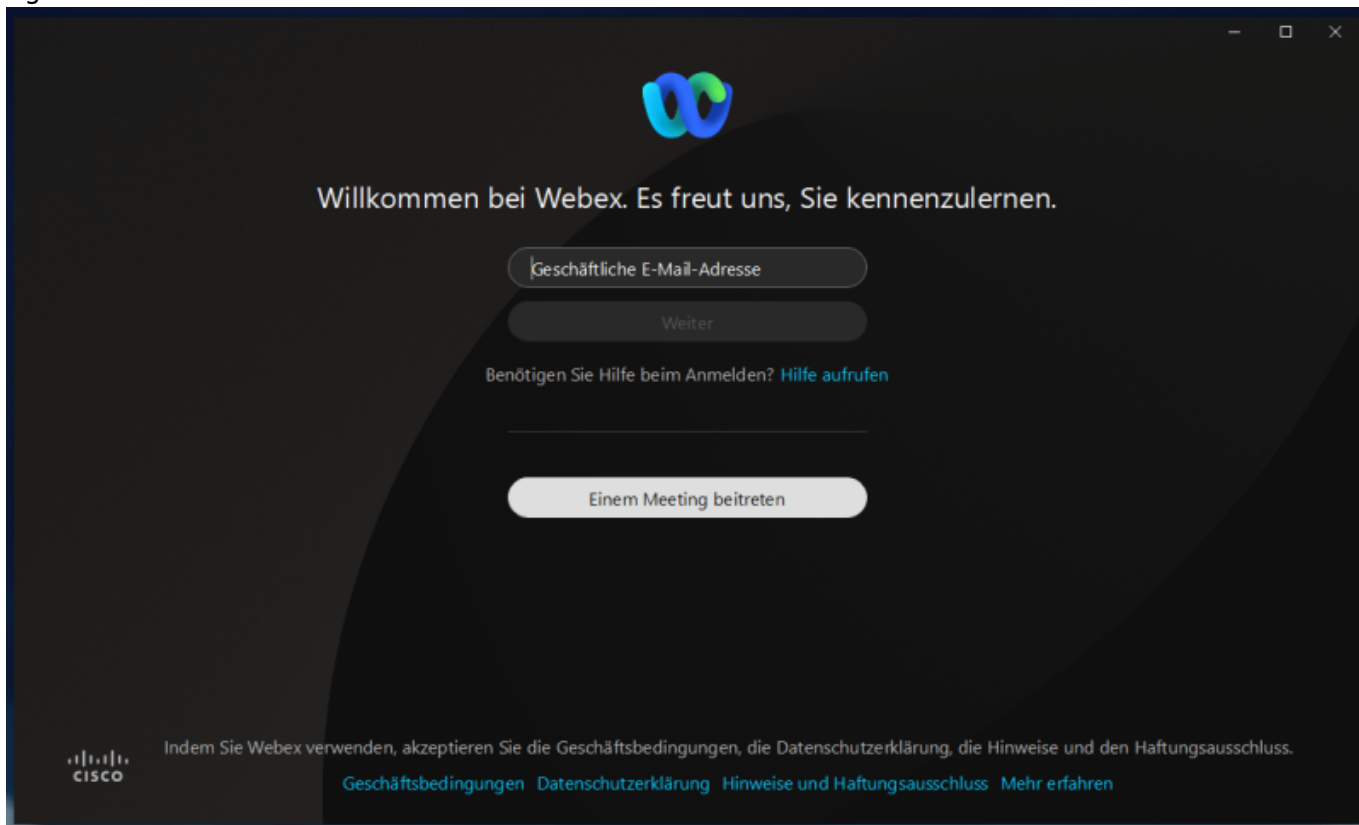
Willkommen bei Webex. Es freut uns, Sie kennenzulernen.

Geschäftliche E-Mail-Adresse

Weiter

Benötigen Sie Hilfe beim Anmelden? Hilfe aufrufen

Einem Meeting beitreten

cisco

Indem Sie Webex verwenden, akzeptieren Sie die Geschäftsbedingungen, die Datenschutzerklärung, die Hinweise und den Haftungsausschluss.

Geschäftsbedingungen Datenschutzerklärung Hinweise und Haftungsausschluss Mehr erfahren